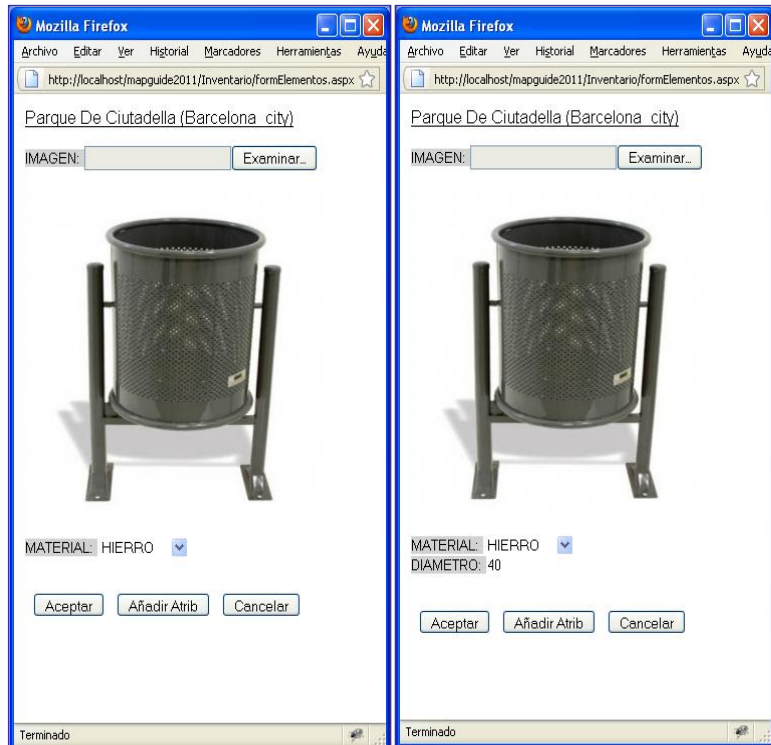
Mozilla Firefox

Archivo Editar Ver Historial Marcadores Herramientas Ayuda

http://localhost/mapguide2011/Inventario/formElementos.aspx

Parque De Ciutadella (Barcelona city)

IMAGEN: Examinar...

MATERIAL: HIERRO

Aceptar Añadir Atrib Cancelar

Terminado

Mozilla Firefox

Archivo Editar Ver Historial Marcadores Herramientas Ayuda

http://localhost/mapguide2011/Inventario/formElementos.aspx

Parque De Ciutadella (Barcelona city)

IMAGEN: Examinar...

MATERIAL: HIERRO
DIAMETRO: 40

Aceptar Añadir Atrib Cancelar

Terminado